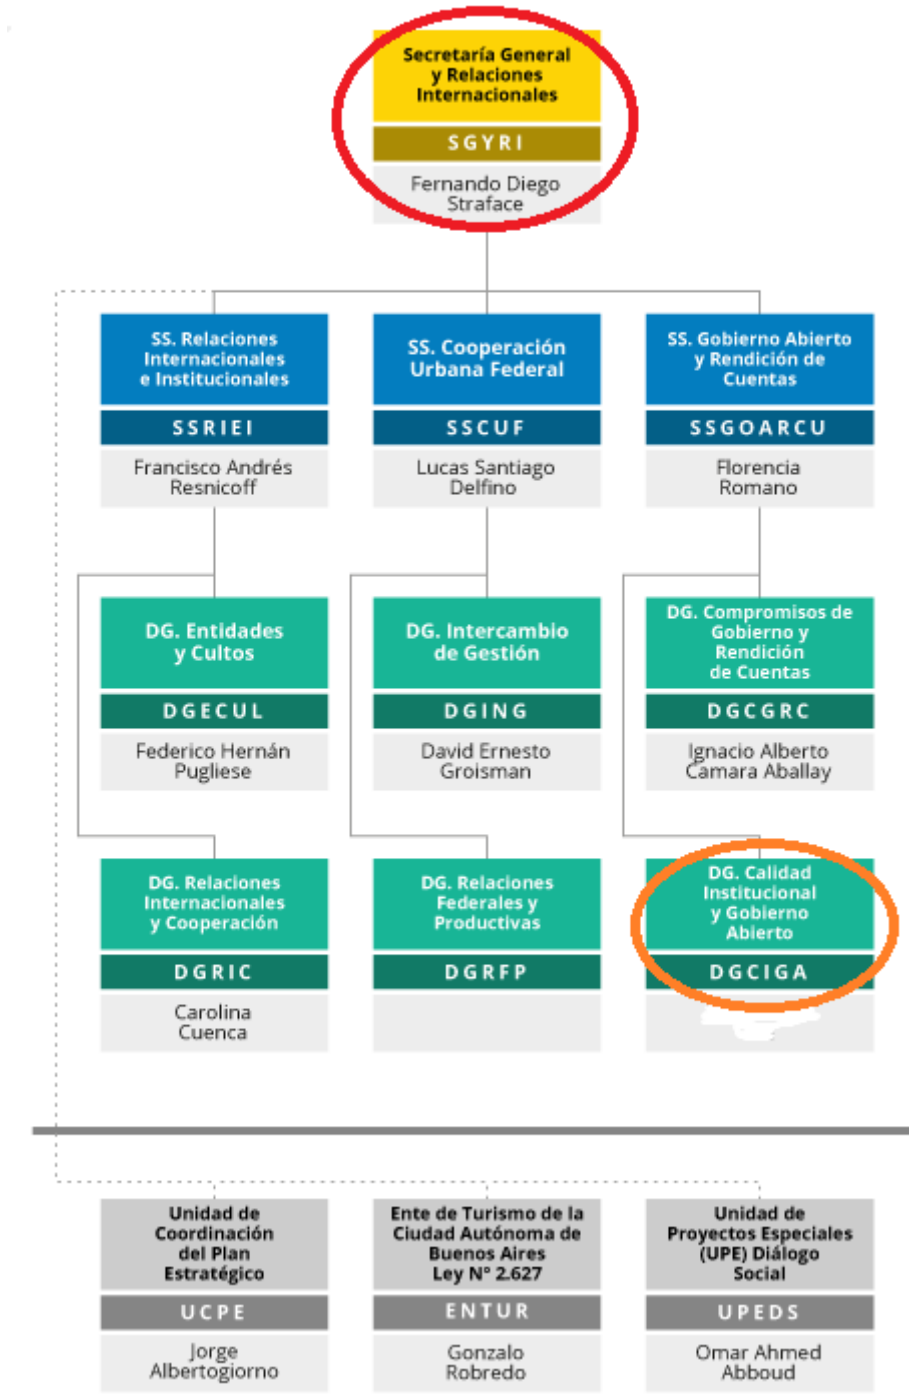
Secretaría General y Relaciones Internacionales

SGYRI

Fernando Diego Straface

SS. Relaciones Internacionales e Institucionales

SSRIEI

Francisco Andrés Resnicoff

SS. Cooperación Urbana Federal

SSCUF

Lucas Santiago Delfino

SS. Gobierno Abierto y Rendición de Cuentas

SSGOARCU

Florencia Romano

DG. Entidades y Cultos

DGECUL

Federico Hernán Pugliese

DG. Intercambio de Gestión

DGING

David Ernesto Groisman

DG. Compromisos de Gobierno y Rendición de Cuentas

DGCGRC

Ignacio Alberto Cámara Aballay

DG. Relaciones Internacionales y Cooperación

DGRIC

Carolina Cuenca

DG. Relaciones Federales y Productivas

DGRFP

DG. Calidad Institucional y Gobierno Abierto

DGCIGA

Unidad de Coordinación del Plan Estratégico

UCPE

Jorge Albertogiorno

Ente de Turismo de la Ciudad Autónoma de Buenos Aires Ley N° 2.627

ENTUR

Gonzalo Robredo

Unidad de Proyectos Especiales (UPE) Diálogo Social

UPEDS

Omar Ahmed Abboud